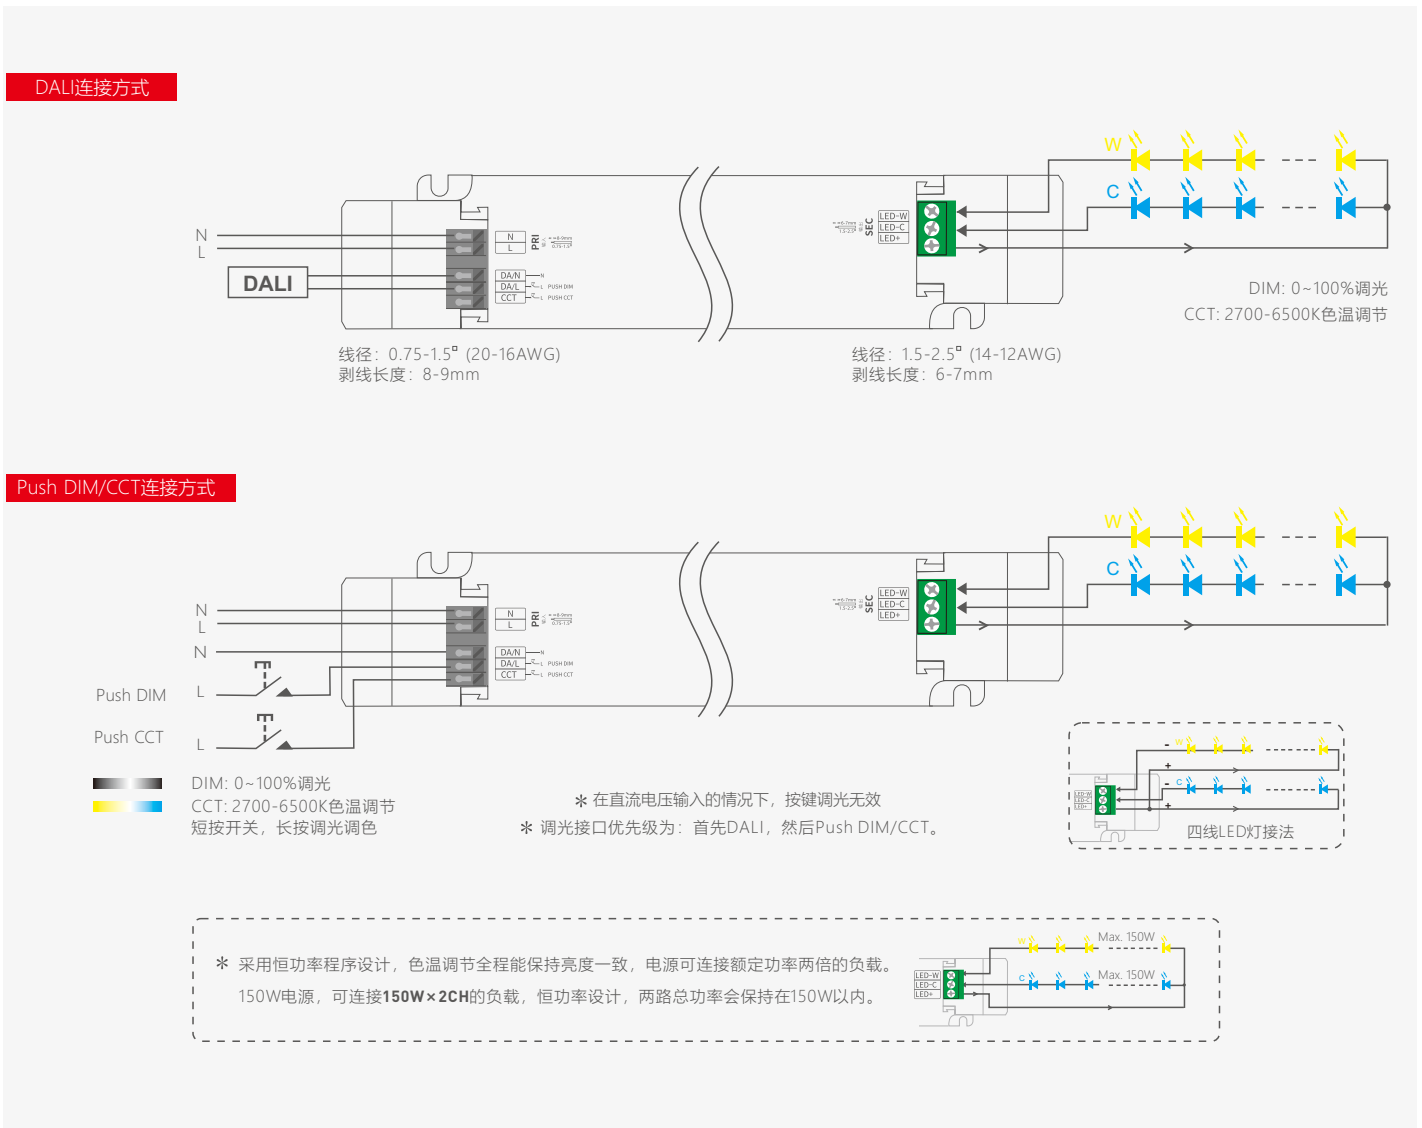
DALI连接方式

N
L
DALI

N
L
PRI
DA/N
DA/L
CCT
PUSH DIM
PUSH CCT

SEC
LED-W
LED-C
LED+

W
C

DIM: 0~100%调光
CCT: 2700-6500K色温调节

线径：0.75-1.5㎡ (20-16AWG)
剥线长度：8-9mm

线径：1.5-2.5㎡ (14-12AWG)
剥线长度：6-7mm

Push DIM/CCT连接方式

N
L
N
Push DIM
L
Push CCT
L

N
L
PRI
DA/N
DA/L
CCT
PUSH DIM
PUSH CCT

SEC
LED-W
LED-C
LED+

W
C

DIM: 0~100%调光
CCT: 2700-6500K色温调节
短按开关，长按调光调色

＊在直流电压输入的情况下，按键调光无效
＊调光接口优先级为：首先DALI，然后Push DIM/CCT。

W
C
四线LED灯接法

＊ 采用恒功率程序设计，色温调节全程能保持亮度一致，电源可连接额定功率两倍的负载。
150W电源，可连接150W×2CH的负载，恒功率设计，两路总功率会保持在150W以内。

LED-W
LED-C
LED+
W
C
Max. 150W
Max. 150W